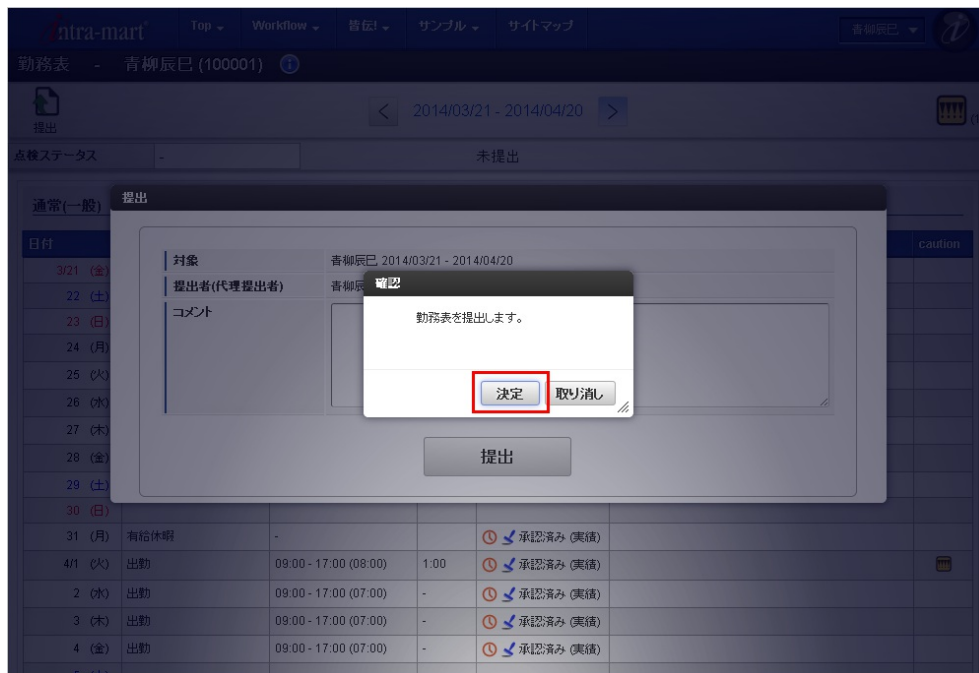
intra-mart Top Workflow 皆伝! サンプル サイトマップ 青柳辰巳

勤務表 - 青柳辰巳 (100001)

提出

2014/03/21 - 2014/04/20

点検ステータス -

未提出

通常(一般)

提出

日付

caution

3/21 (金)
22 (土)
23 (日)
24 (月)
25 (火)
26 (水)
27 (木)
28 (金)
29 (土)
30 (日)

| 対象 | 青柳辰巳 2014/03/21 - 2014/04/20 |
|---|---|
| 提出者(代理提出者) | 青柳辰 |
| コメント | |

確認

勤務表を提出します。

決定 取り消し

提出

| 31 (月) | 有給休暇 | - | | 承認済み (実績) |
|---|---|---|---|---|
| 4/1 (火) | 出勤 | 09:00 - 17:00 (08:00) | 1:00 | 承認済み (実績) |
| 2 (水) | 出勤 | 09:00 - 17:00 (07:00) | - | 承認済み (実績) |
| 3 (木) | 出勤 | 09:00 - 17:00 (07:00) | - | 承認済み (実績) |
| 4 (金) | 出勤 | 09:00 - 17:00 (07:00) | - | 承認済み (実績) |